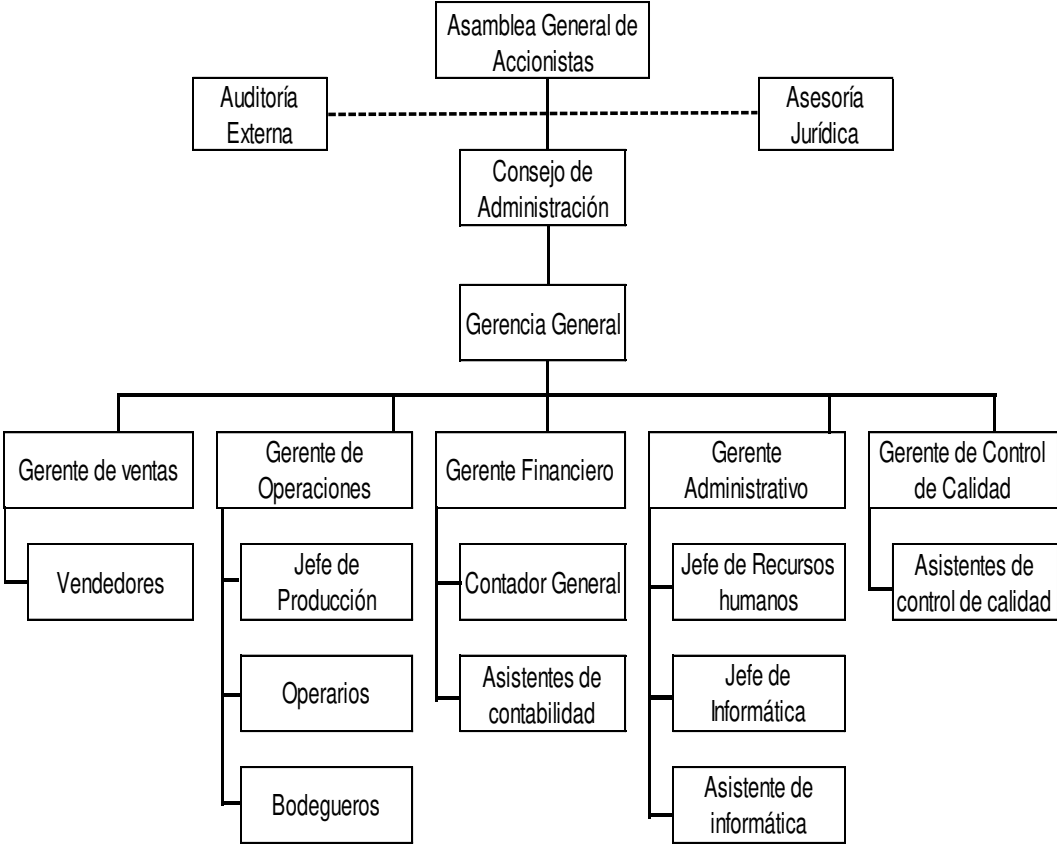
Asamblea General de Accionistas

Auditoría Externa

Asesoría Jurídica

Consejo de Administración

Gerencia General

Gerente de ventas

Vendedores

Gerente de Operaciones

Jefe de Producción

Operarios

Bodegueros

Gerente Financiero

Contador General

Asistentes de contabilidad

Gerente Administrativo

Jefe de Recursos humanos

Jefe de Informática

Asistente de informática

Gerente de Control de Calidad

Asistentes de control de calidad